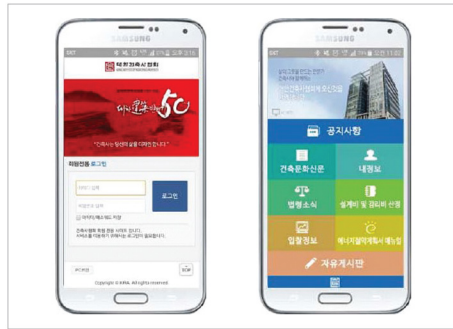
SAMSUNG

SKT

대한건축사협회

50

회원전용 로그인

로그인

아이디/패스워드 저장

PC버전

TOP

Copyright © KIRA. All rights reserved.

SAMSUNG

SKT

오전 11:02

공지사항

건축문화신문

내정보

법령소식

설계비 및 감리비 산정

입찰정보

에너지절약계획서 매뉴얼

자유게시판